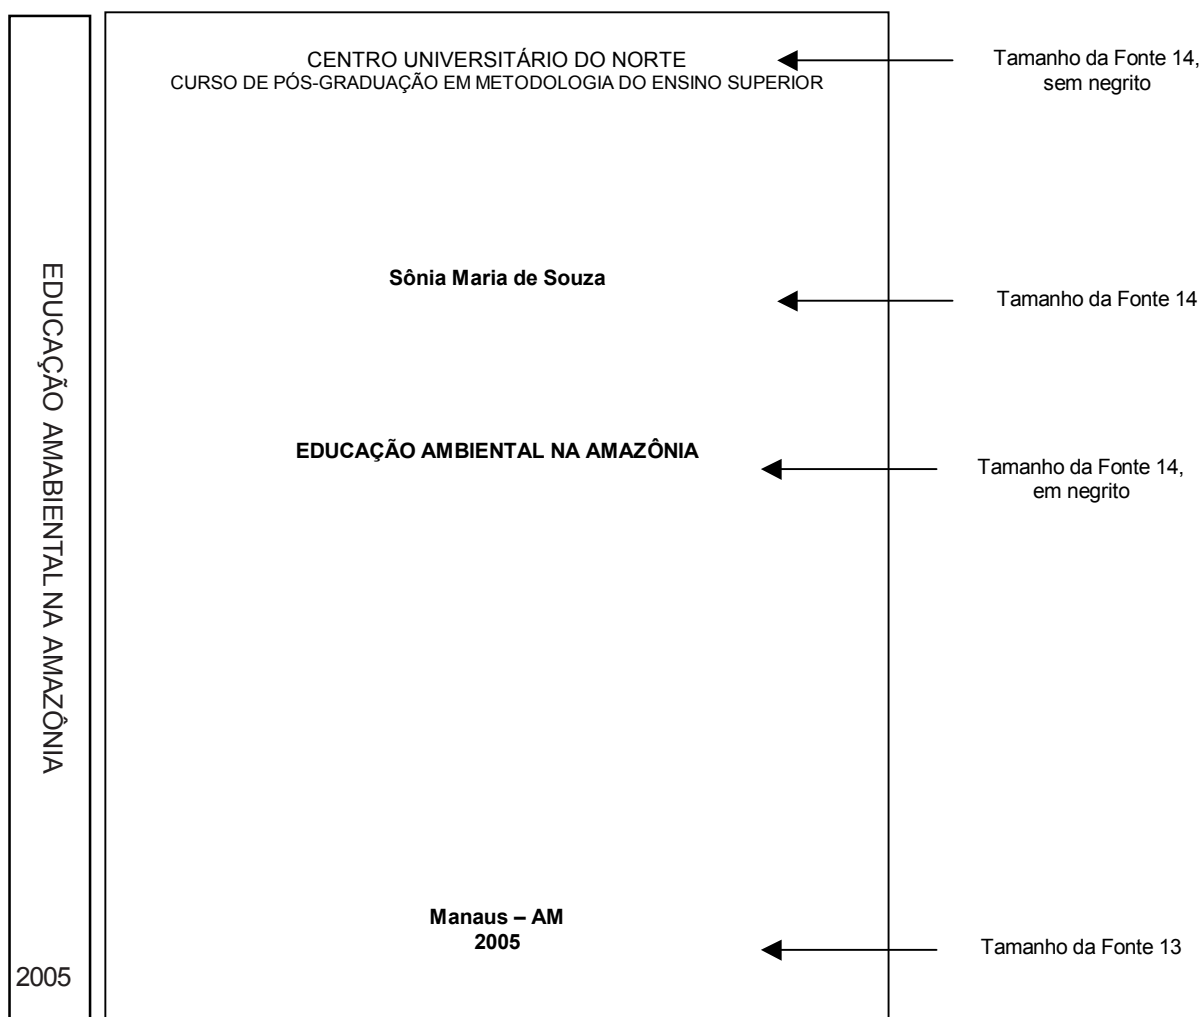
EDUCAÇÃO AMABIENTAL NA AMAZÔNIA

2005

CENTRO UNIVERSITÁRIO DO NORTE
CURSO DE PÓS-GRADUAÇÃO EM METODOLOGIA DO ENSINO SUPERIOR

Tamanho da Fonte 14, sem negrito

**Sônia Maria de Souza**

Tamanho da Fonte 14

**EDUCAÇÃO AMBIENTAL NA AMAZÔNIA**

Tamanho da Fonte 14, em negrito

**Manaus – AM**
**2005**

Tamanho da Fonte 13